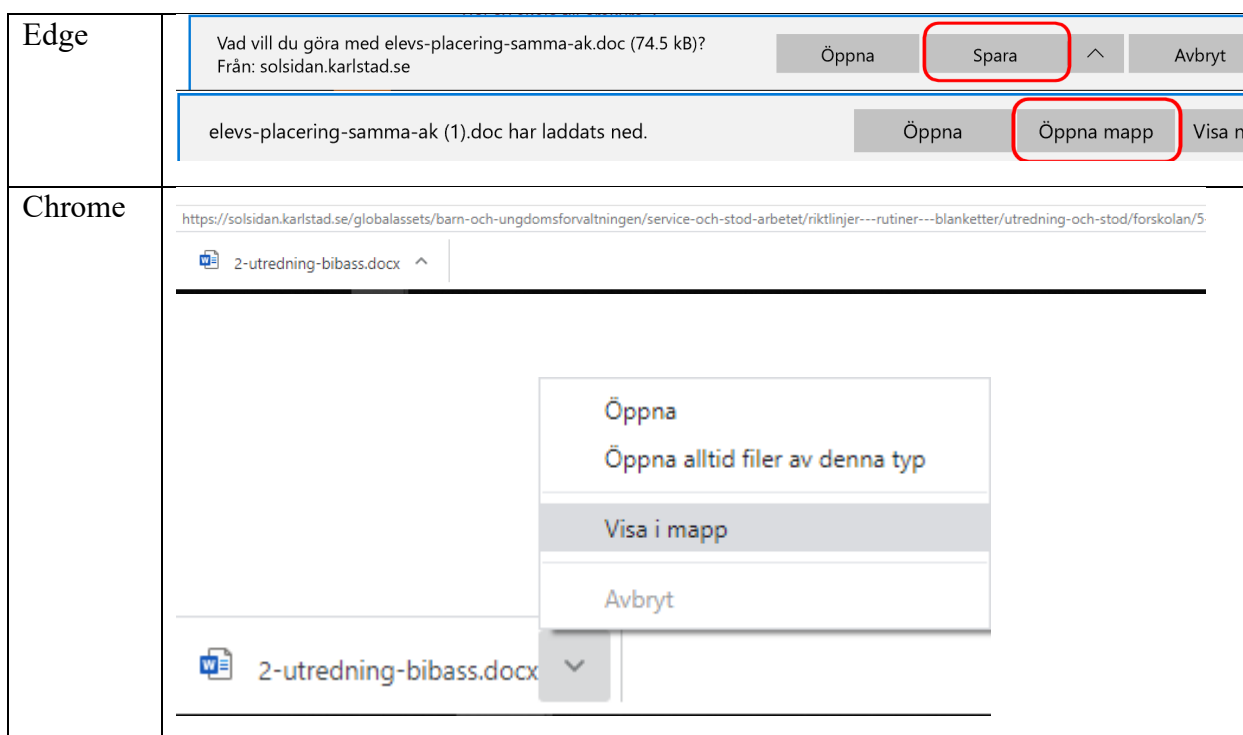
| | |
|---|---|
| Edge | Vad vill du göra med elevs-placering-samma-ak.doc (74.5 kB)? Från: solsidan.karlstad.se Öppna Spara Avbryt<br>elevs-placering-samma-ak (1).doc har laddats ned. Öppna Öppna mapp Visa n |
| Chrome | https://solsidan.karlstad.se/globalassets/barn-och-ungdomsforvaltningen/service-och-stod-arbetet/riktlinjer---rutiner---blanketter/utredning-och-stod/forskolan/5<br>2-utredning-bibass.docx<br>Öppna<br>Öppna alltid filer av denna typ<br>Visa i mapp<br>Avbryt<br>2-utredning-bibass.docx |